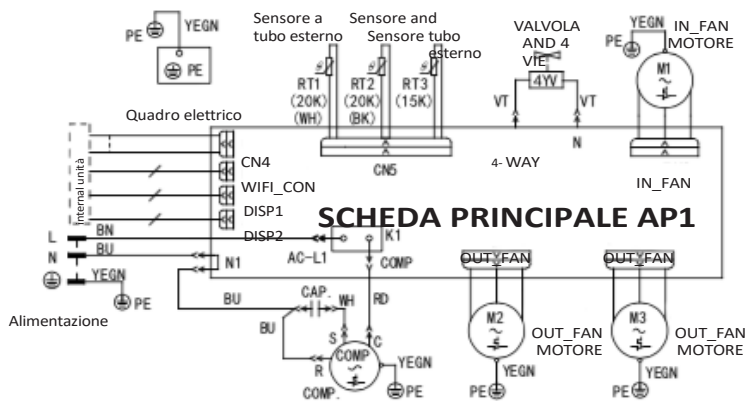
PE YEGN
PE

Sensore a tubo esterno
Sensore and
Sensore tubo esterno
RT1 (20K) (WH)
RT2 (20K) (BK)
RT3 (15K)
CN5

VALVOLA AND 4 VIE
4YV
VT
VT
N
4- WAY

YEGN
PE
IN_FAN MOTORE
M1
IN_FAN

Quadro elettrico
Internal unità
CN4
WIFI_CON
DISP1
DISP2
SCHEDA PRINCIPALE AP1
K1
AC-L1
COMP
N1

L
N
BN
BU
YEGN
PE
Alimentazione

BU
CAP.
WH
RD
BU
S
C
R
COMP
COMP.
YEGN
PE

OUT_FAN
M2
OUT_FAN MOTORE
YEGN
PE

OUT_FAN
M3
OUT_FAN MOTORE
YEGN
PE